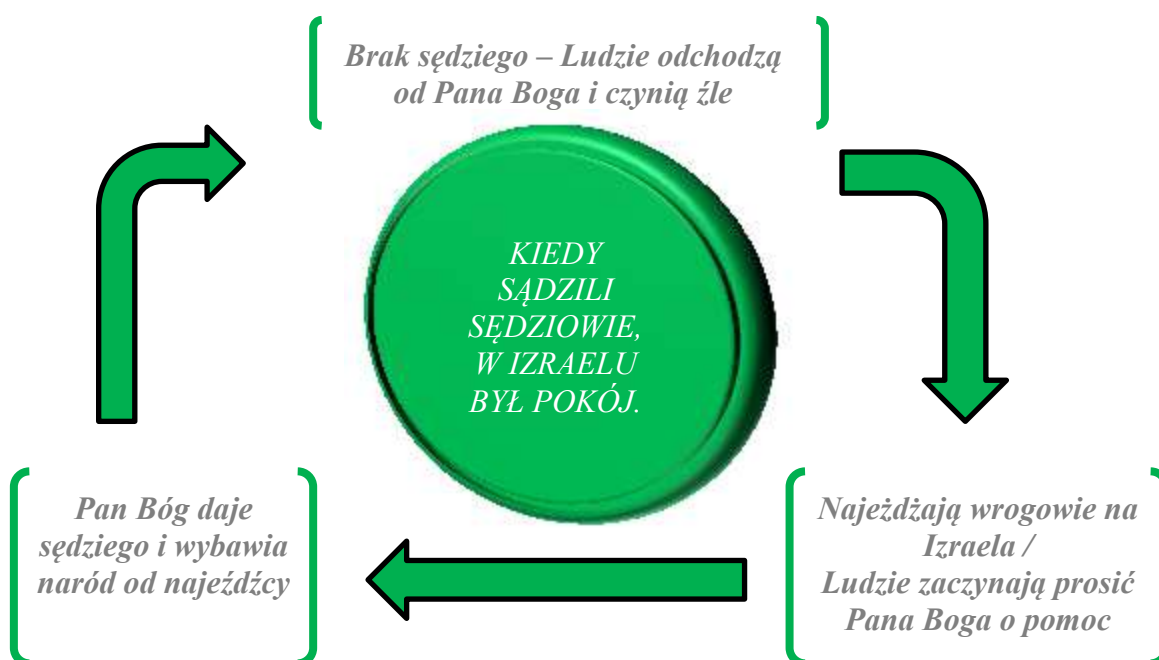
Brak sędziego – Ludzie odchodzą od Pana Boga i czynią źle

KIEDY SĄDZILI SĘDZIOWIE, W IZRAELU BYŁ POKÓJ.

Najeżdżają wrogowie na Izraela / Ludzie zaczynają prosić Pana Boga o pomoc

Pan Bóg daje sędziego i wybawia naród od najeźdźcy